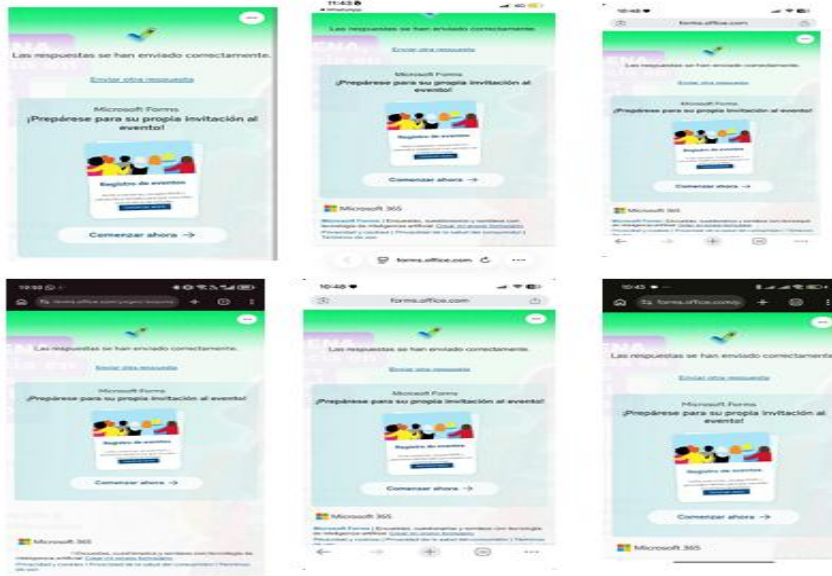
Las respuestas se han enviado correctamente.

Enviar otra respuesta

Microsoft Forms
¡Prepárese para su propia invitación al evento!

Registro de eventos

Comenzar ahora →

11:43
Enviar otra respuesta

Microsoft Forms
¡Prepárese para su propia invitación al evento!

Registro de eventos

Comenzar ahora →

Microsoft 365

Microsoft Forms | Encuestas, cuestionarios y sondeos con tecnología de inteligencia artificial Crear mi propio formulario
Privacidad y cookies | Privacidad de la salud del consumidor | Términos de uso

forms.office.com

10:46
forms.office.com

Las respuestas se han enviado correctamente.

Enviar otra respuesta

Microsoft Forms
¡Prepárese para su propia invitación al evento!

Registro de eventos

Comenzar ahora →

Microsoft 365

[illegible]

10:50
forms.office.com/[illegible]

Las respuestas se han enviado correctamente.

Enviar otra respuesta

Microsoft Forms
¡Prepárese para su propia invitación al evento!

Registro de eventos

Comenzar ahora →

Microsoft 365

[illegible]

10:48
forms.office.com

Las respuestas se han enviado correctamente.

Enviar otra respuesta

Microsoft Forms
¡Prepárese para su propia invitación al evento!

Registro de eventos

Comenzar ahora →

Microsoft 365

Microsoft Forms | Encuestas, cuestionarios y sondeos con tecnología de inteligencia artificial Crear mi propio formulario
Privacidad y cookies | Privacidad de la salud del consumidor | Términos

10:45
forms.office.com/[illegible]

Las respuestas se han enviado correctamente.

Enviar otra respuesta

Microsoft Forms
¡Prepárese para su propia invitación al evento!

Registro de eventos

Comenzar ahora →

Microsoft 365